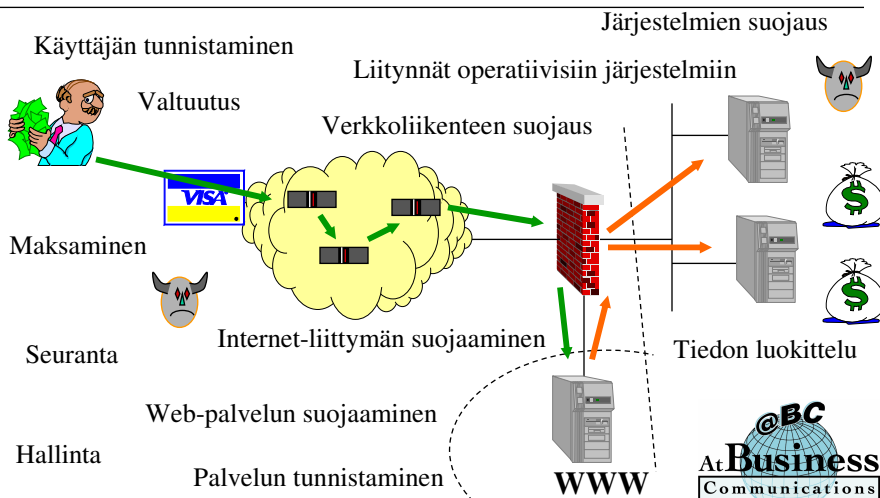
Järjestelmien suojaus

Käyttäjän tunnistaminen

Liitynnät operatiivisiin järjestelmiin

Valtuutus

Verkkoliikenteen suojaus

VISA

Maksaminen

$

$

Internet-liittymän suojaaminen

Tiedon luokittelu

Seuranta

Web-palvelun suojaaminen

@BC

Hallinta

At Business

Communications

Palvelun tunnistaminen

WWW